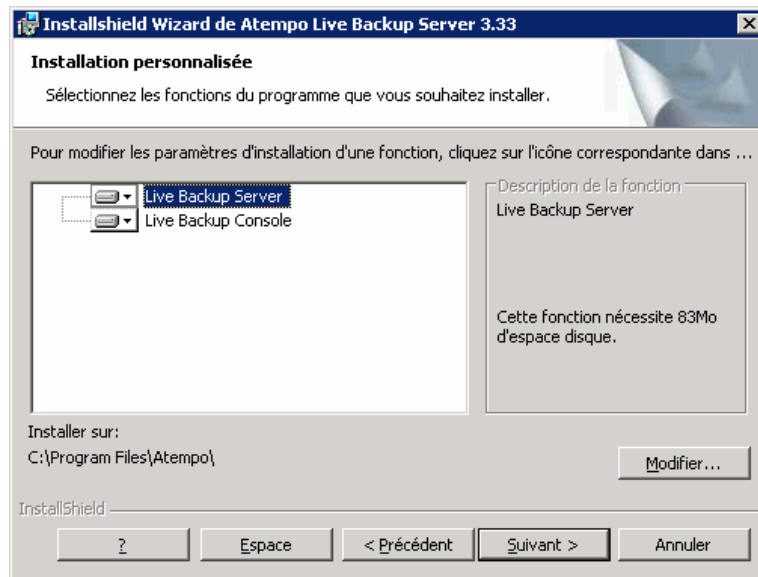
Installshield Wizard de Atempo Live Backup Server 3.33

Installation personnalisée

Sélectionnez les fonctions du programme que vous souhaitez installer.

Pour modifier les paramètres d'installation d'une fonction, cliquez sur l'icône correspondante dans ...

Live Backup Server
Live Backup Console

Description de la fonction
Live Backup Server

Cette fonction nécessite 83Mo d'espace disque.

Installer sur:
C:\Program Files\Atempo\

Modifier...

InstallShield

?
Espace
< Précédent
Suivant >
Annuler